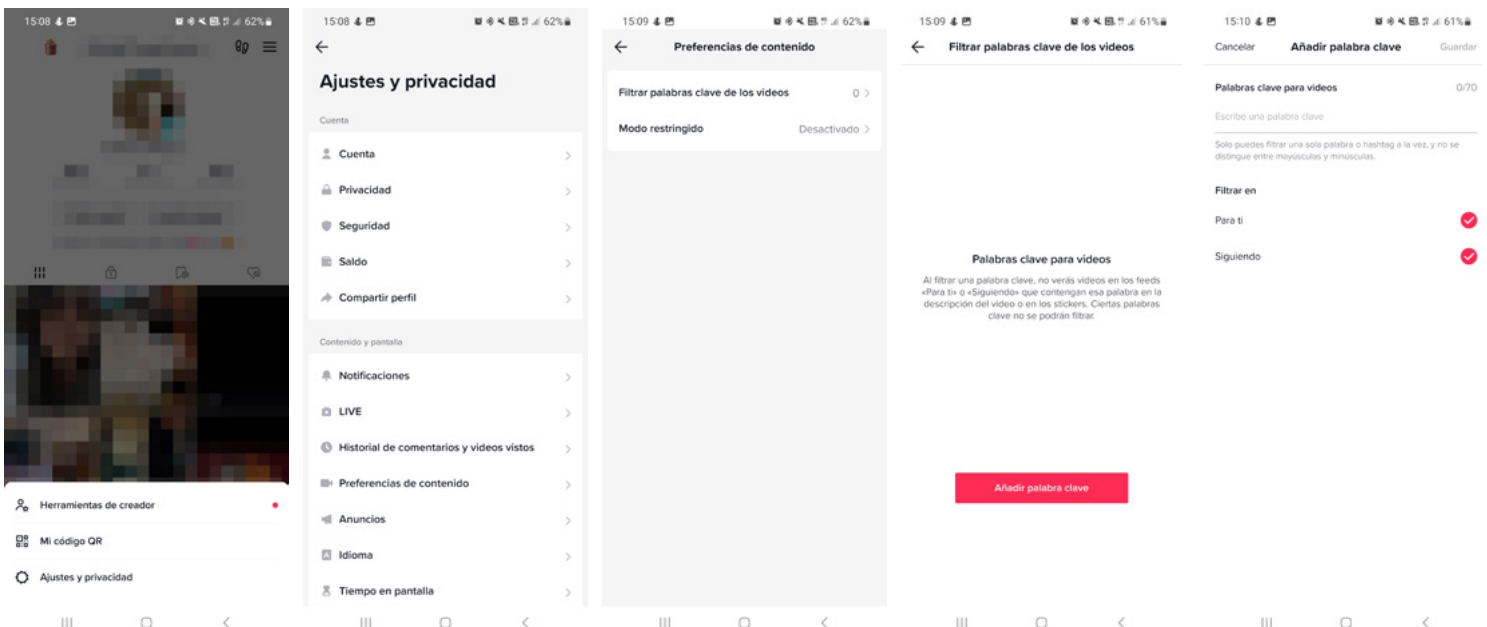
15:08 62%

Herramientas de creador

Mi código QR

Ajustes y privacidad

15:08 62%

Ajustes y privacidad

Cuenta

Cuenta

Privacidad

Seguridad

Saldo

Compartir perfil

Contenido y pantalla

Notificaciones

LIVE

Historial de comentarios y videos vistos

Preferencias de contenido

Anuncios

Idioma

Tiempo en pantalla

15:09 62%

Preferencias de contenido

Filtrar palabras clave de los videos 0

Modo restringido Desactivado

15:09 61%

Filtrar palabras clave de los videos

Palabras clave para videos

Al filtrar una palabra clave, no verás videos en los feeds «Para ti» o «Siguiendo» que contengan esa palabra en la descripción del video o en los stickers. Ciertas palabras clave no se podrán filtrar.

Añadir palabra clave

15:10 61%

Cancelar Añadir palabra clave Guardar

Palabras clave para videos 0/70

Escribe una palabra clave

Solo puedes filtrar una sola palabra o hashtag a la vez, y no se distingue entre mayúsculas y minúsculas.

Filtrar en

Para ti

Siguiendo